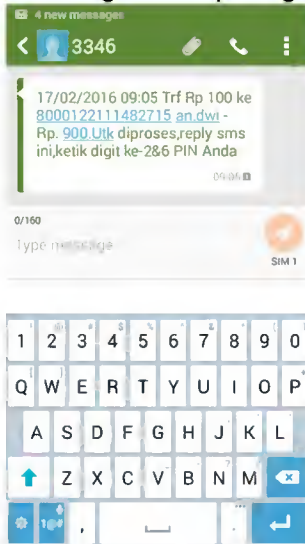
4 new messages

3346

17/02/2016 09:05 Trf Rp 100 ke 8000122111482715 an.dwi - Rp. 900.Utk diproses,reply sms ini,ketik digit ke-2&6 PIN Anda

09:06

0/160

Type message

SIM 1

1 2 3 4 5 6 7 8 9 0

Q W E R T Y U I O P

A S D F G H J K L

Z X C V B N M

1@# ,